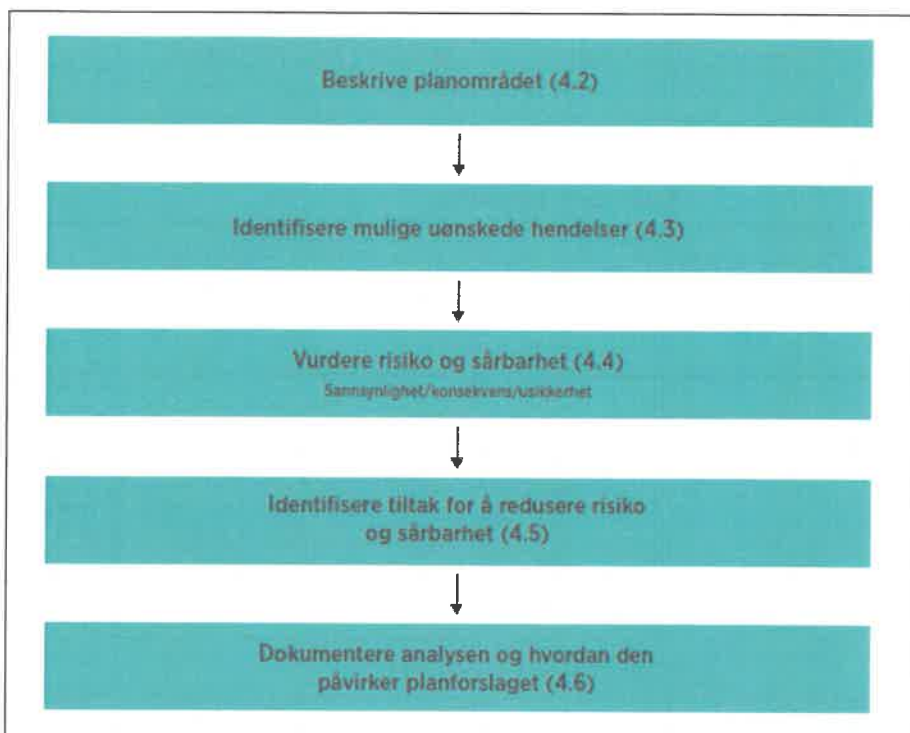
Beskrive planområdet (4.2)

Identifisere mulige uønskede hendelser (4.3)

Vurdere risiko og sårbarhet (4.4)
Sannsynlighet/konsekvens/usikkerhet

Identifisere tiltak for å redusere risiko og sårbarhet (4.5)

Dokumentere analysen og hvordan den påvirker planforslaget (4.6)